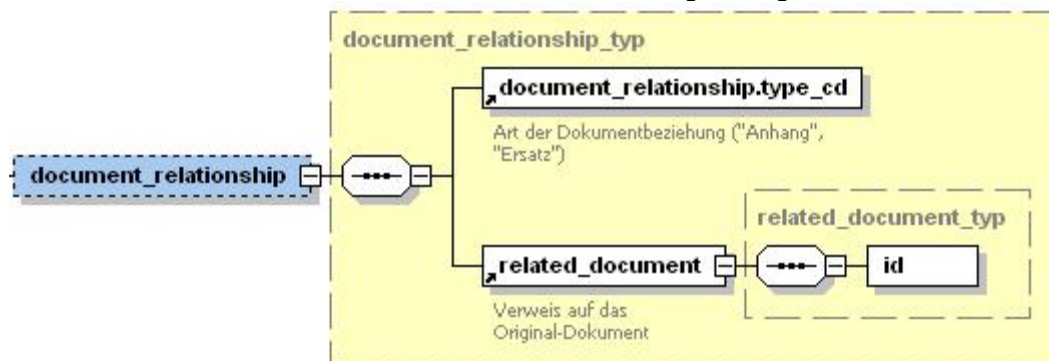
document_relationship_typ

document_relationship

document_relationship.type_cd

Art der Dokumentbeziehung ("Anhang", "Ersatz")

related_document_typ

related_document

id

Verweis auf das Original-Dokument